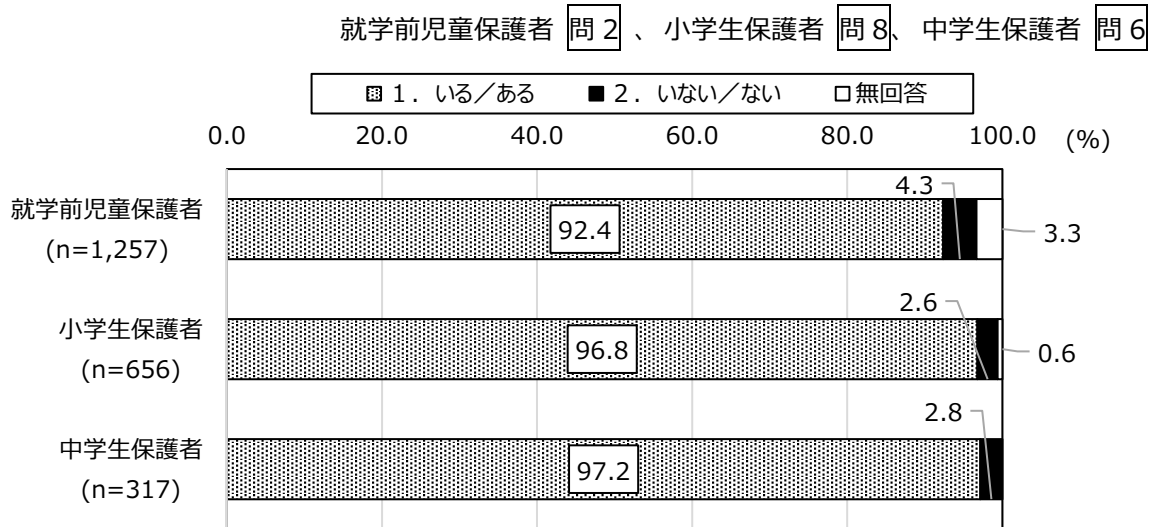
就学前児童保護者 問 2 、小学生保護者 問 8、中学生保護者 問 6

1．いる／ある　2．いない／ない　無回答

0.0　20.0　40.0　60.0　80.0　100.0　(%)

就学前児童保護者 (n=1,257)　92.4　4.3　3.3

小学生保護者 (n=656)　96.8　2.6　0.6

中学生保護者 (n=317)　97.2　2.8